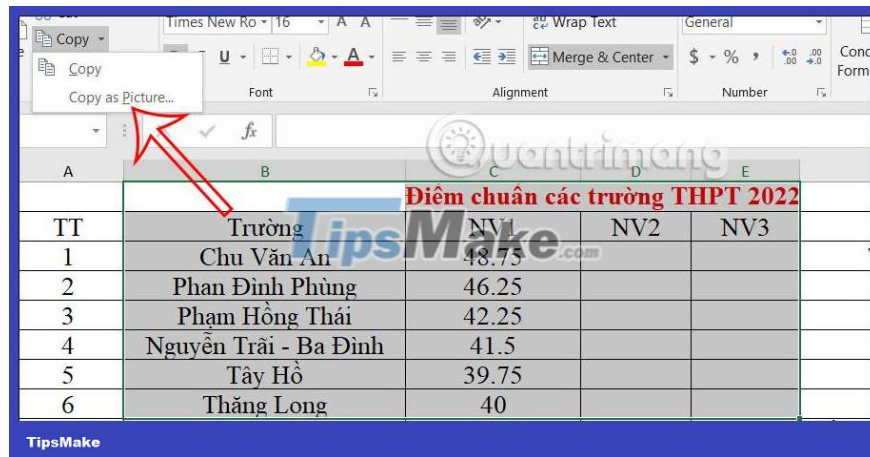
Copy
Times New Ro 16 A A
Wrap Text
General
Merge & Center
$ - % ,
Cond Form
Copy
Copy as Picture...
Font
Alignment
Number
fx
A
B
C
D
E
Điểm chuẩn các trường THPT 2022

| TT | Trường | NV1 | NV2 | NV3 |
|---|---|---|---|---|
| 1 | Chu Văn An | 48.75 | | |
| 2 | Phan Đình Phùng | 46.25 | | |
| 3 | Phạm Hồng Thái | 42.25 | | |
| 4 | Nguyễn Trãi - Ba Đình | 41.5 | | |
| 5 | Tây Hồ | 39.75 | | |
| 6 | Thăng Long | 40 | | |

TipsMake.com
Quantrimang
TipsMake